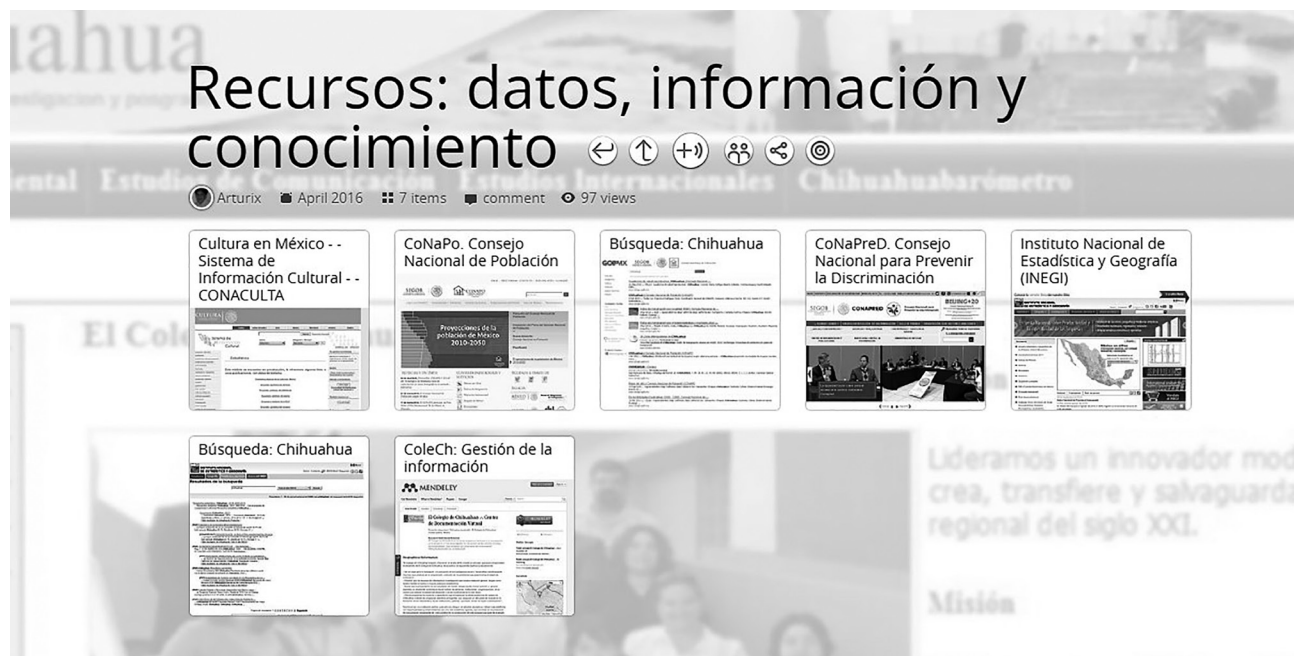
Recursos: datos, información y conocimiento

Arturix April 2016 7 items comment 97 views

Cultura en México - - Sistema de Información Cultural - - CONACULTA

CoNaPo. Consejo Nacional de Población

Búsqueda: Chihuahua

CoNaPreD. Consejo Nacional para Prevenir la Discriminación

Instituto Nacional de Estadística y Geografía (INEGI)

Búsqueda: Chihuahua

ColeCh: Gestión de la información

MENDELEY

Proyecciones de la población de México 2010-2050

Lideramos un innovador mod crea, transfiere y salvaguarda regional del siglo XXI.

Misión